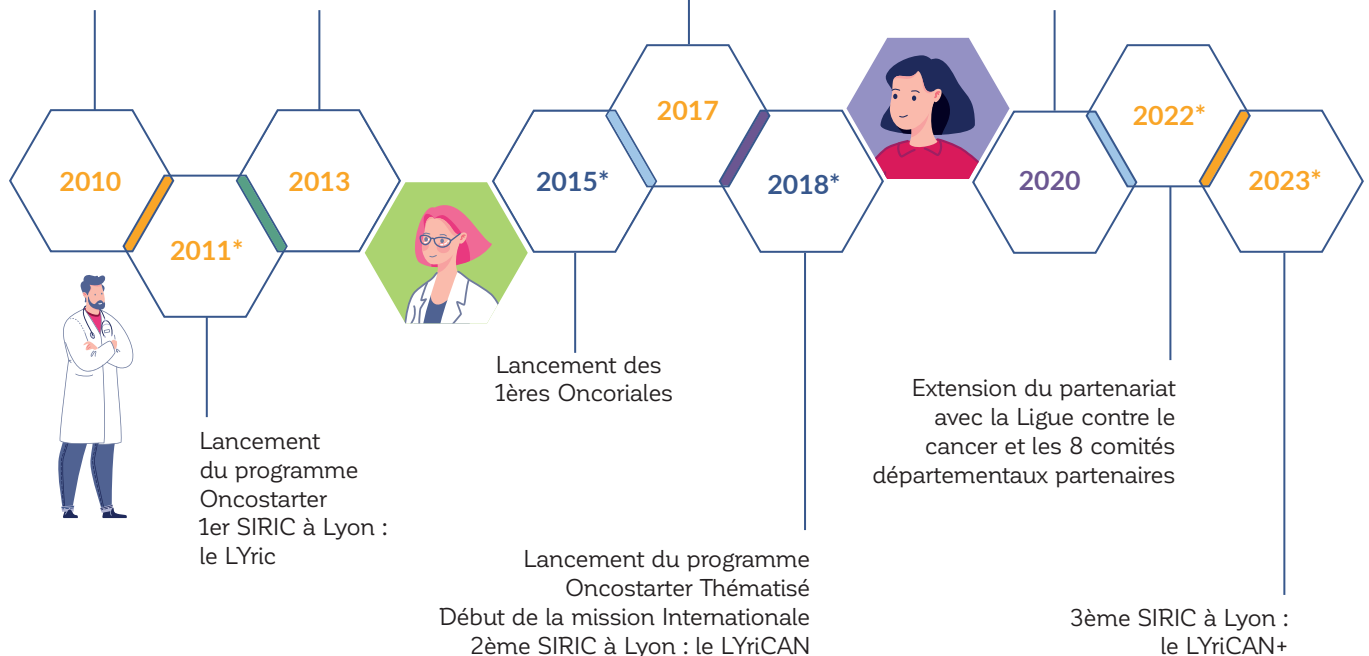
2010

2011*

2013

2015*

2017

2018*

2020

2022*

2023*

Lancement du programme Oncostarter
1er SIRIC à Lyon : le LYric

Lancement des 1ères Oncoriales

Lancement du programme Oncostarter Thématisé
Début de la mission Internationale
2ème SIRIC à Lyon : le LYriCAN

Extension du partenariat avec la Ligue contre le cancer et les 8 comités départementaux partenaires

3ème SIRIC à Lyon : le LYriCAN+